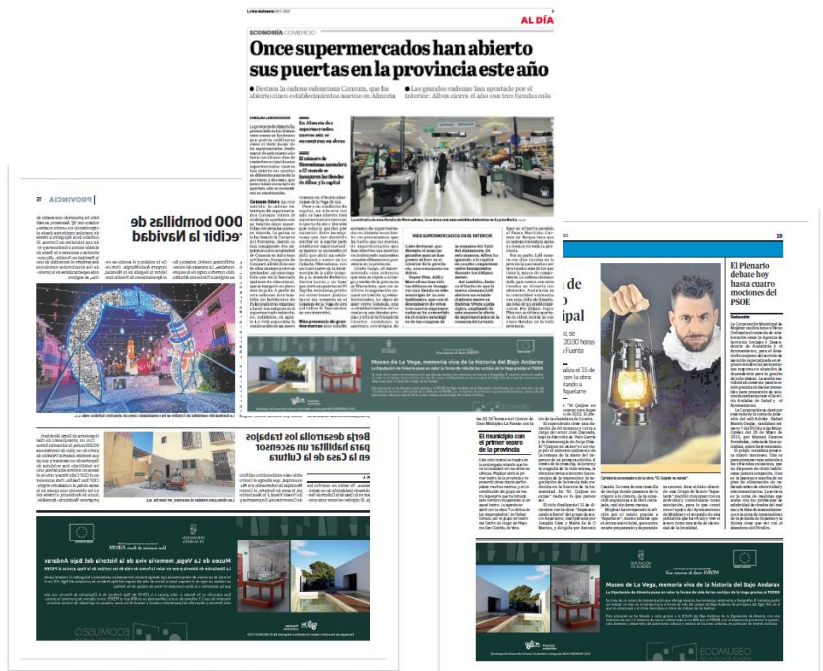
AL DÍA

ECONOMÍA COMERCIO

Once supermercados han abierto sus puertas en la provincia este año

Destaca la cadena valenciana Consum, que ha abierto cinco establecimientos nuevos en Almería

Los grandes cadenas han apostado por el interior: Albox cierra el año con tres tiendas más

En Almería dos supermercados nuevos sin ser en capital

El número de Mercadona aumentó a 27 cuando se inauguren las tiendas de Albox y la capital

MÁS SUPERMERCADOS EN EL INTERIOR

000 bombillas de recibir la Navidad

Berja desarrolla trabajos para habilitar ascensor en la Casa de la Cultura

El municipio con el primer sótano de la provincia

El Plenario debate hoy hasta cuatro mociones del PSOE

Museo de La Vega, memoria viva de la historia del Bajo Andarax

La Diputación de Almería pone en valor la forma de vida de los cortijos de la Vega gracias al FEDER

Museo de La Vega, memoria viva de la historia del Bajo Andarax

Museo de La Vega, memoria viva de la historia del Bajo Andarax

La Diputación de Almería pone en valor la forma de vida de los cortijos de la Vega gracias al FEDER

ECOMUSEO

ECOMUSEO

DIPUTACIÓN DE ALMERÍA

Unión Europea

Una manera de hacer Europa

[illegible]